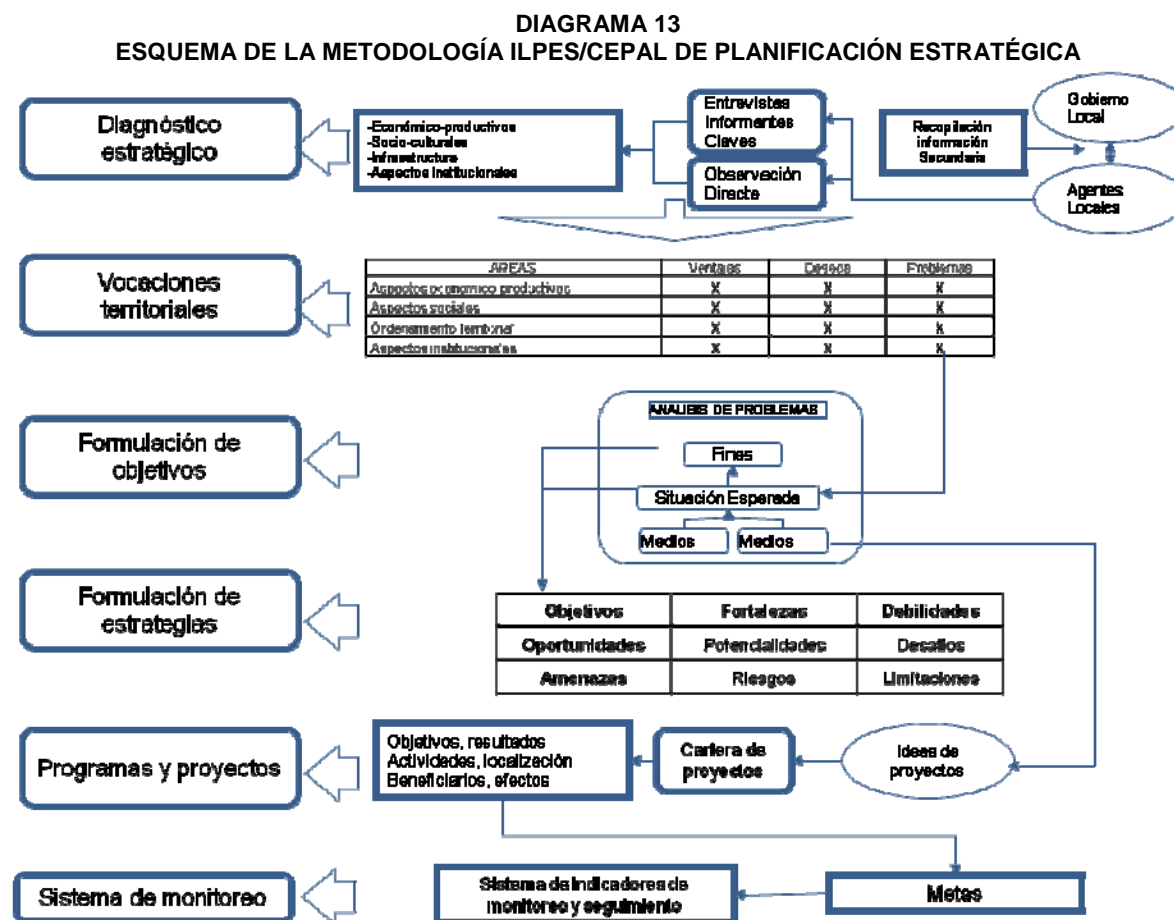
DIAGRAMA 13
ESQUEMA DE LA METODOLOGÍA ILPES/CEPAL DE PLANIFICACIÓN ESTRATÉGICA

Diagnóstico estratégico

-Económico-productivos
-Socio-culturales
-Infraestructura
-Aspectos institucionales

Entrevistas Informantes Claves

Observación Directa

Recopilación información Secundaria

Gobierno Local

Agentes Locales

Vocaciones territoriales

| AREAS | Ventajas | Deseos | Problemas |
|---|---|---|---|
| Aspectos económico productivos | X | X | X |
| Aspectos sociales | X | X | X |
| Ordenamiento territorial | X | X | X |
| Aspectos institucionales | X | X | X |

Formulación de objetivos

ANALISIS DE PROBLEMAS

Fines

Situación Esperada

Medios

Medios

Formulación de estrategias

| Objetivos | Fortalezas | Debilidades |
|---|---|---|
| Oportunidades | Potencialidades | Desafíos |
| Amenazas | Riesgos | Limitaciones |

Programas y proyectos

Objetivos, resultados
Actividades, localización
Beneficiarios, efectos

Cartera de proyectos

Ideas de proyectos

Sistema de monitoreo

Sistema de indicadores de monitoreo y seguimiento

Metas